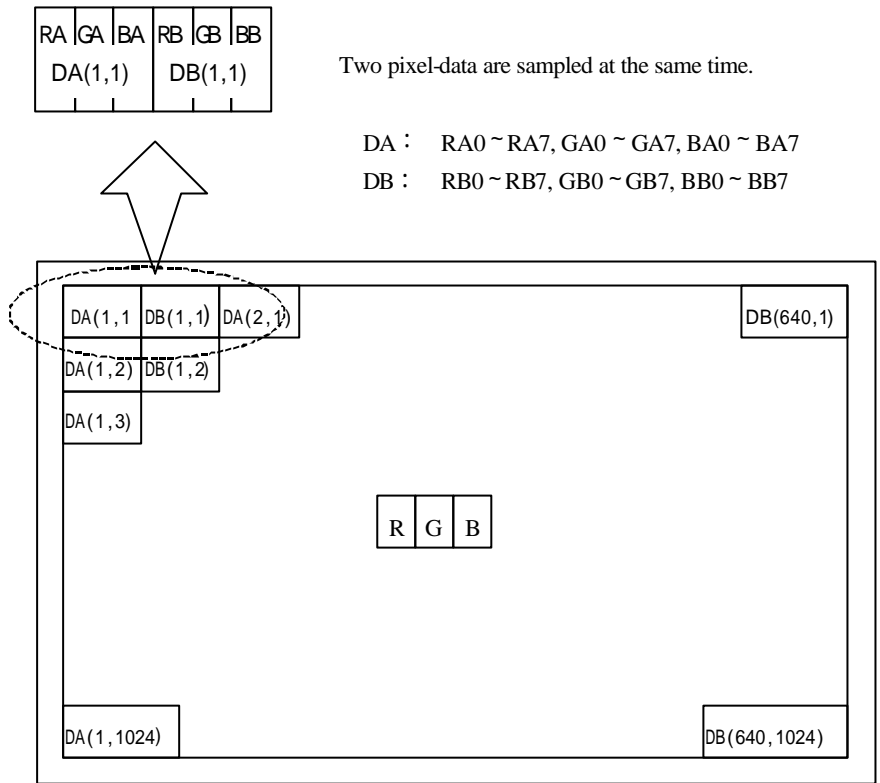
| RA | GA | BA | RB | GB | BB |
|---|---|---|---|---|---|
| DA(1,1) | | | DB(1,1) | | |

Two pixel-data are sampled at the same time.

DA： RA0 ~ RA7, GA0 ~ GA7, BA0 ~ BA7

DB： RB0 ~ RB7, GB0 ~ GB7, BB0 ~ BB7

DA(1,1 DB(1,1) DA(2,1)

DB(640,1)

DA(1,2) DB(1,2)

DA(1,3)

R G B

DA(1,1024)

DB(640,1024)